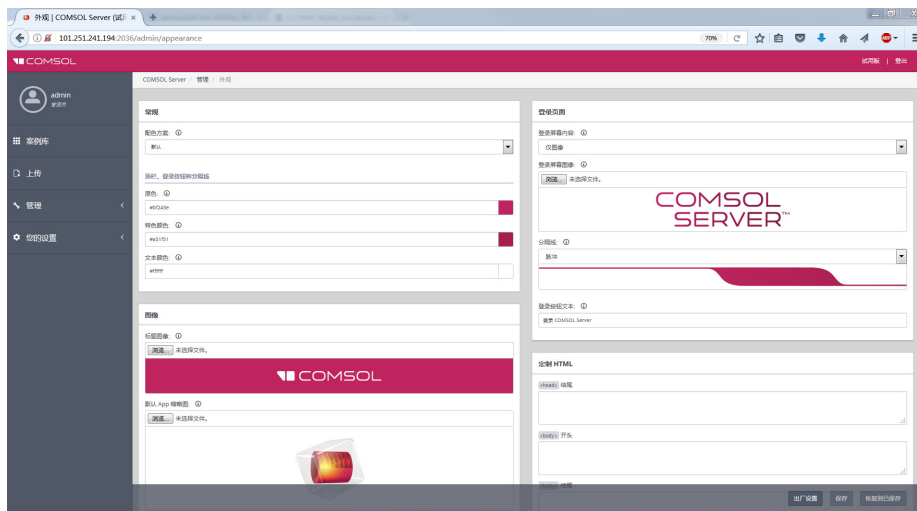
外观 | COMSOL Server (试用

101.251.241.194:2036/admin/appearance

70%

COMSOL

试用版 | 登出

admin
管理员

案例库

上传

管理

您的设置

COMSOL Server / 管理 / 外观

常规

配色方案:

默认

顶栏、登录按钮和分隔线

原色:

#bf245e

特色颜色:

#a31f51

文本颜色:

#ffffff

图像

标题图像:

浏览... 未选择文件。

COMSOL

默认 App 缩略图:

浏览... 未选择文件。

登录页面

登录屏幕内容:

仅图像

登录屏幕图像:

浏览... 未选择文件。

COMSOL SERVER™

分隔线:

默认

登录标题文本:

登录 COMSOL Server

定制 HTML

<head> 结尾

<body> 开头

出厂设置

保存

恢复到已保存